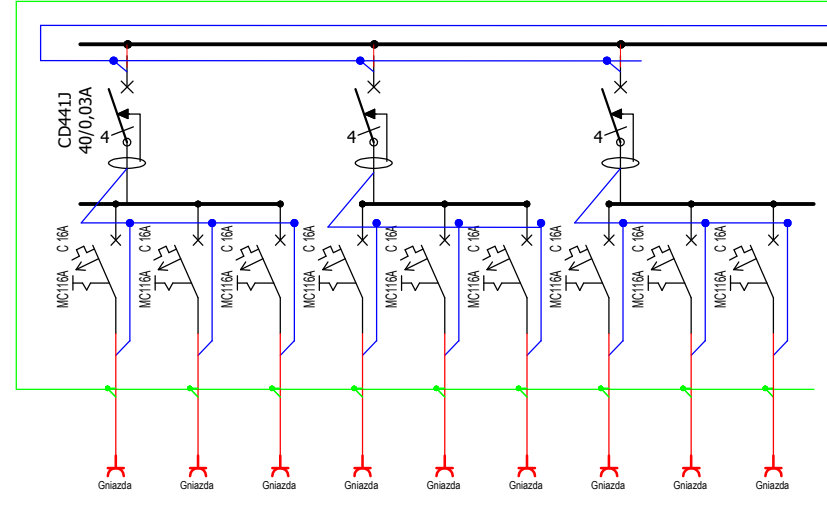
CD441J
40/0,03A
4
4
4
C 16A
MC116A
C 16A
MC116A
C 16A
MC116A
C 16A
MC116A
C 16A
MC116A
C 16A
MC116A
C 16A
MC116A
C 16A
MC116A
C 16A
MC116A
Gniazda
Gniazda
Gniazda
Gniazda
Gniazda
Gniazda
Gniazda
Gniazda
Gniazda